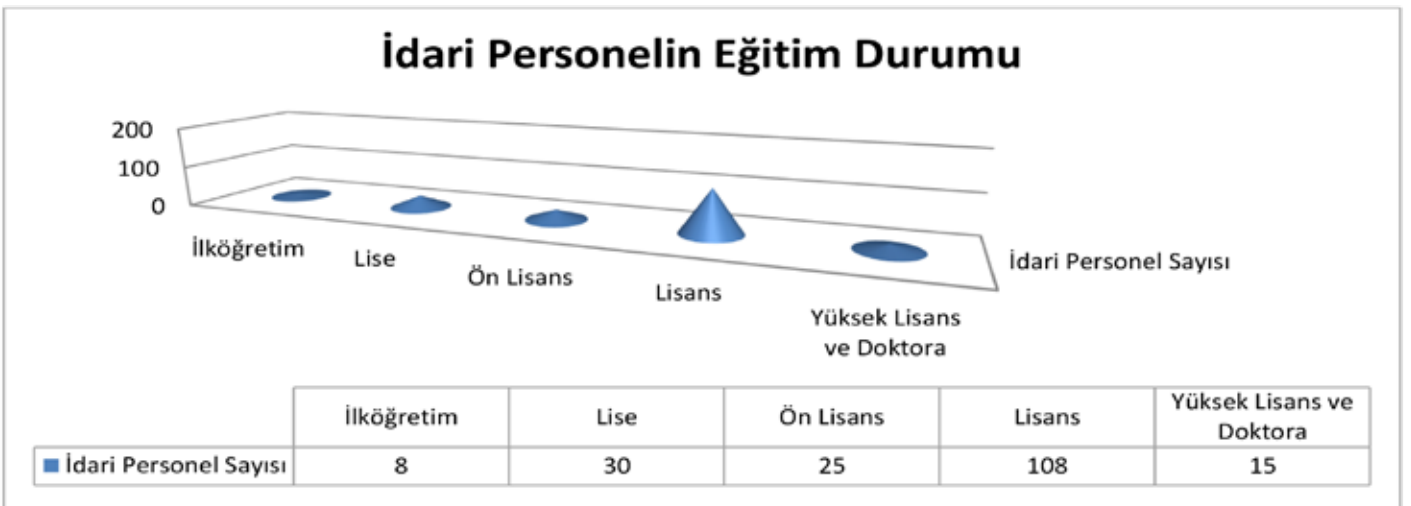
İdari Personelin Eğitim Durumu

200
100
0

İlköğretim
Lise
Ön Lisans
Lisans
Yüksek Lisans ve Doktora
İdari Personel Sayısı

| | İlköğretim | Lise | Ön Lisans | Lisans | Yüksek Lisans ve Doktora |
|---|---|---|---|---|---|
| İdari Personel Sayısı | 8 | 30 | 25 | 108 | 15 |